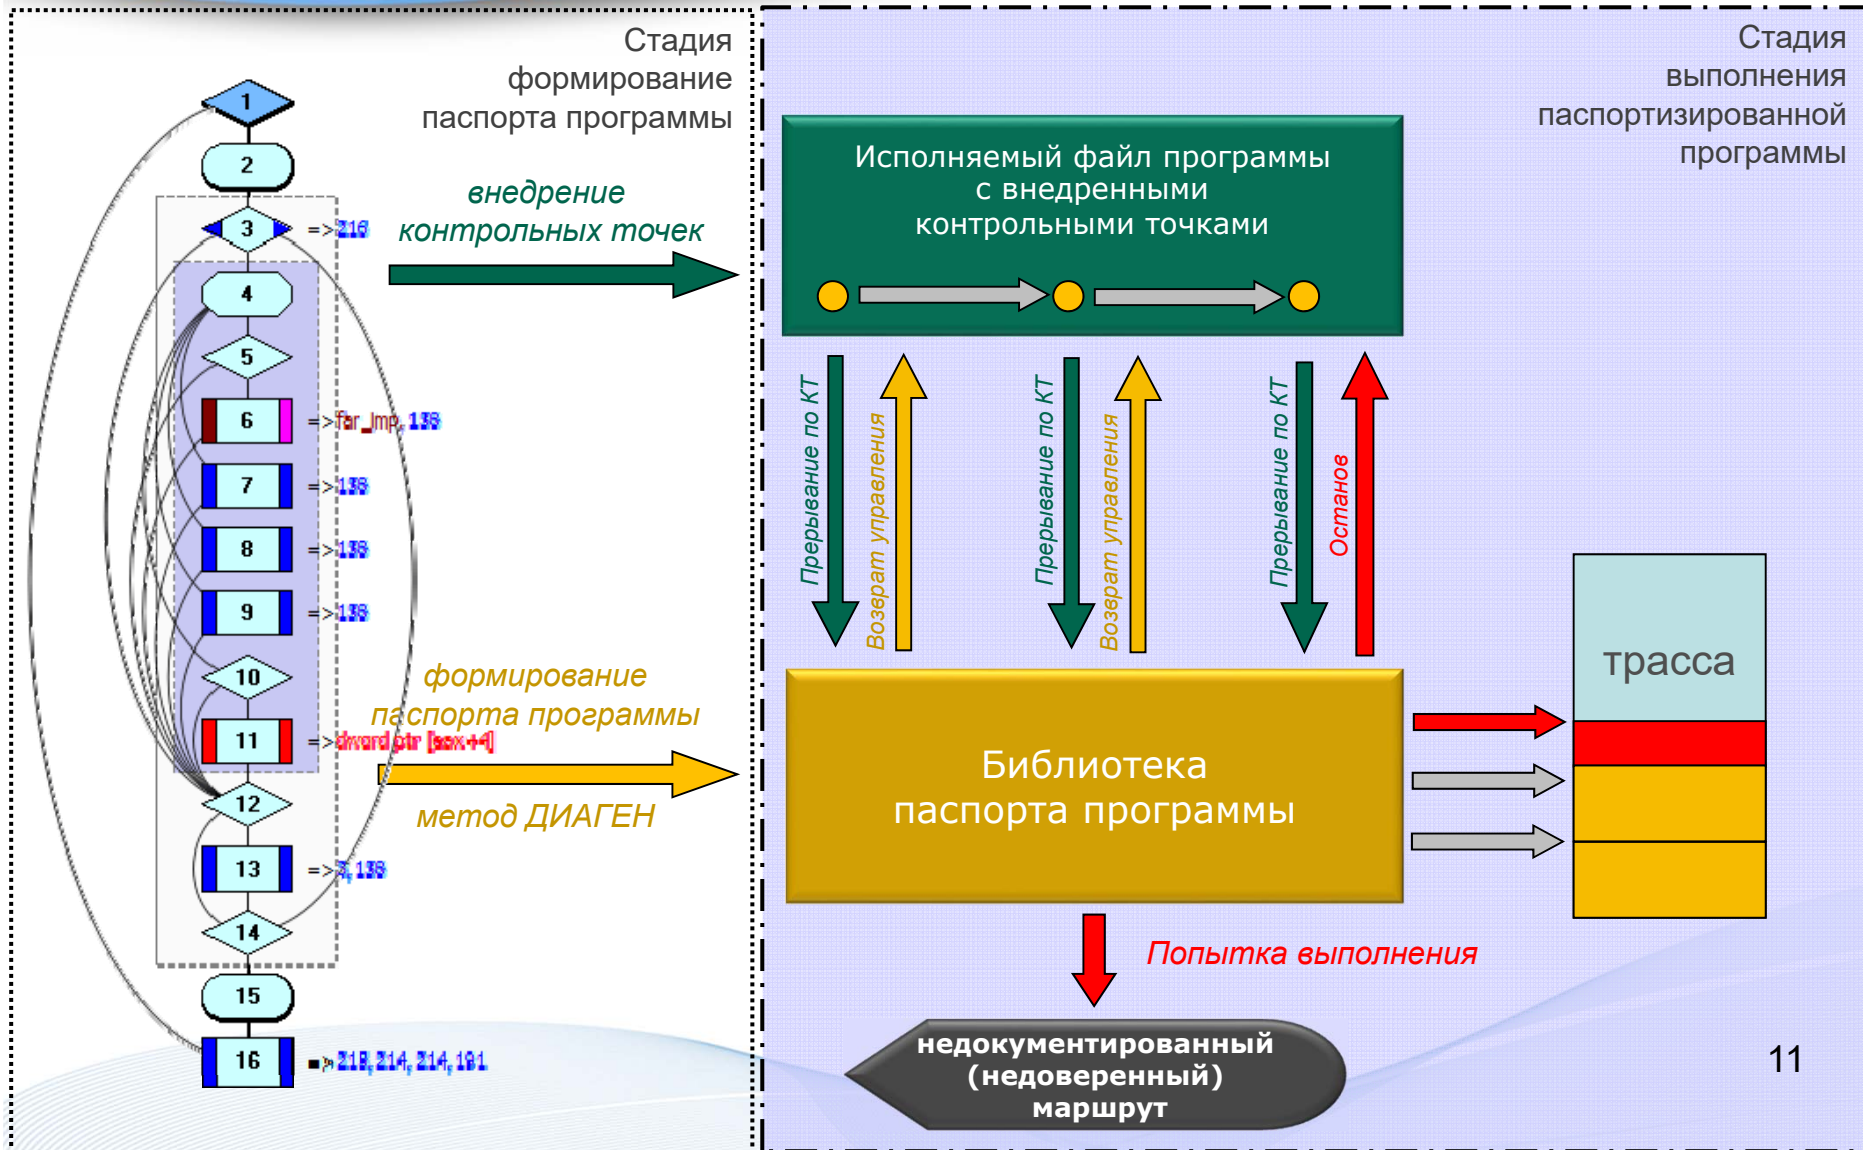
Стадия формирование паспорта программы

Стадия выполнения паспортизированной программы

1
2
3 =>216
4
5
6 =>far_Imp, 138
7 =>138
8 =>138
9 =>138
10
11 =>dword ptr [eax+4]
12
13 =>3, 138
14
15
16 =>218, 214, 214, 191

внедрение контрольных точек

формирование паспорта программы

метод ДИАГЕН

Исполняемый файл программы с внедренными контрольными точками

Прерывание по КТ
Возврат управления
Прерывание по КТ
Возврат управления
Прерывание по КТ
Останов

Библиотека паспорта программы

трасса

Попытка выполнения

недокументированный (недоверенный) маршрут

11